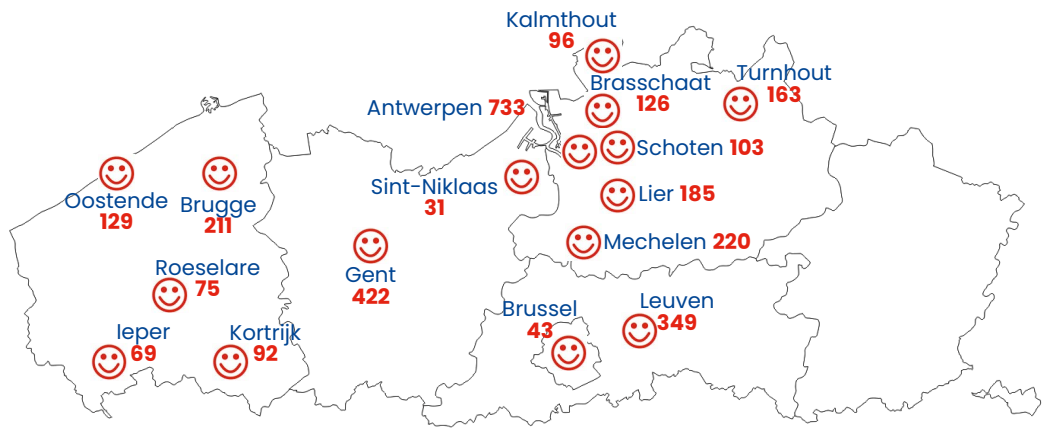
Kalmthout
96

Brasschaat
126

Turnhout
163

Antwerpen 733

Schoten 103

Sint-Niklaas
31

Lier 185

Oostende
129

Brugge
211

Mechelen 220

Gent
422

Roeselare
75

Brussel
43

Leuven
349

Ieper
69

Kortrijk
92